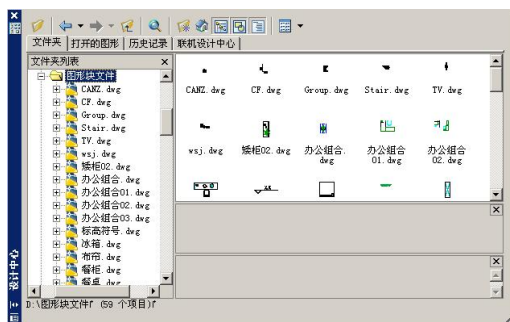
文件夹 | 打开的图形 | 历史记录 | 联机设计中心

文件夹列表

图形块文件
CANZ. dwg
CF. dwg
Group. dwg
Stair. dwg
TV. dwg
wsj. dwg
矮柜02. dwg
办公组合. dwg
办公组合01. dwg
办公组合02. dwg
办公组合03. dwg
标高符号. dwg
冰箱. dwg
布帘. dwg
橱柜. dwg
餐桌. dwg

CANZ. dwg
CF. dwg
Group. dwg
Stair. dwg
TV. dwg
wsj. dwg
矮柜02. dwg
办公组合. dwg
办公组合01. dwg
办公组合02. dwg

D:\图形块文件 (59 个项目)

设计中心